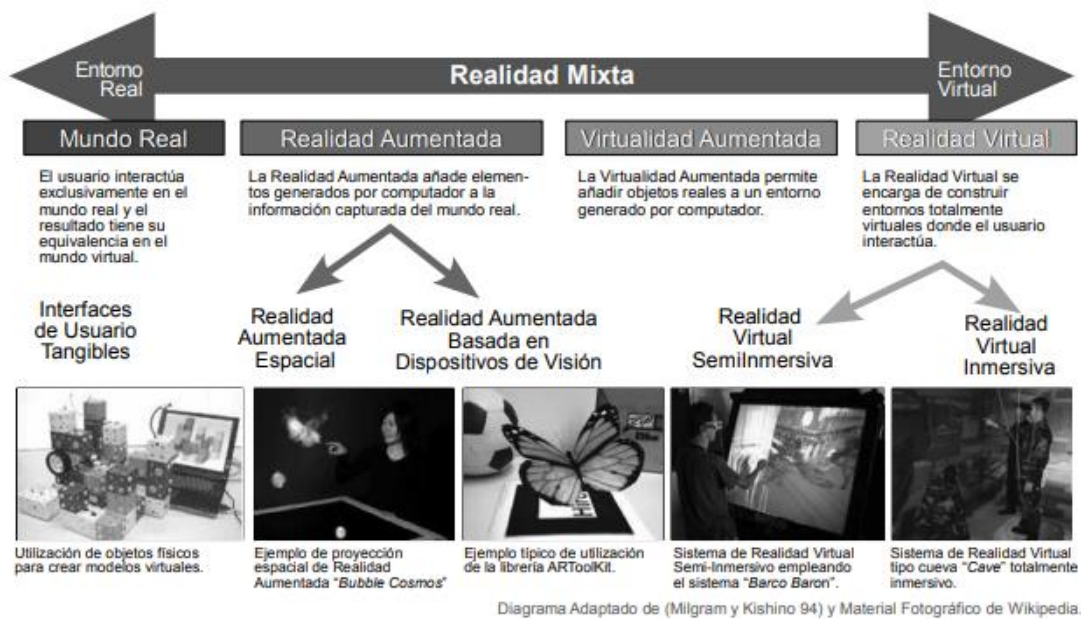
Entorno Real

Realidad Mixta

Entorno Virtual

Mundo Real

Realidad Aumentada

Virtualidad Aumentada

Realidad Virtual

El usuario interactúa exclusivamente en el mundo real y el resultado tiene su equivalencia en el mundo virtual.

La Realidad Aumentada añade elementos generados por computador a la información capturada del mundo real.

La Virtualidad Aumentada permite añadir objetos reales a un entorno generado por computador.

La Realidad Virtual se encarga de construir entornos totalmente virtuales donde el usuario interactúa.

Interfaces de Usuario Tangibles

Realidad Aumentada Espacial

Realidad Aumentada Basada en Dispositivos de Visión

Realidad Virtual SemiInmersiva

Realidad Virtual Inmersiva

Utilización de objetos físicos para crear modelos virtuales.

Ejemplo de proyección espacial de Realidad Aumentada "Bubble Cosmos"

Ejemplo típico de utilización de la librería ARToolKit.

Sistema de Realidad Virtual Semi-Inmersivo empleando el sistema "Barco Baron".

Sistema de Realidad Virtual tipo cueva "Cave" totalmente inmersivo.

Diagrama Adaptado de (Milgram y Kishino 94) y Material Fotográfico de Wikipedia.